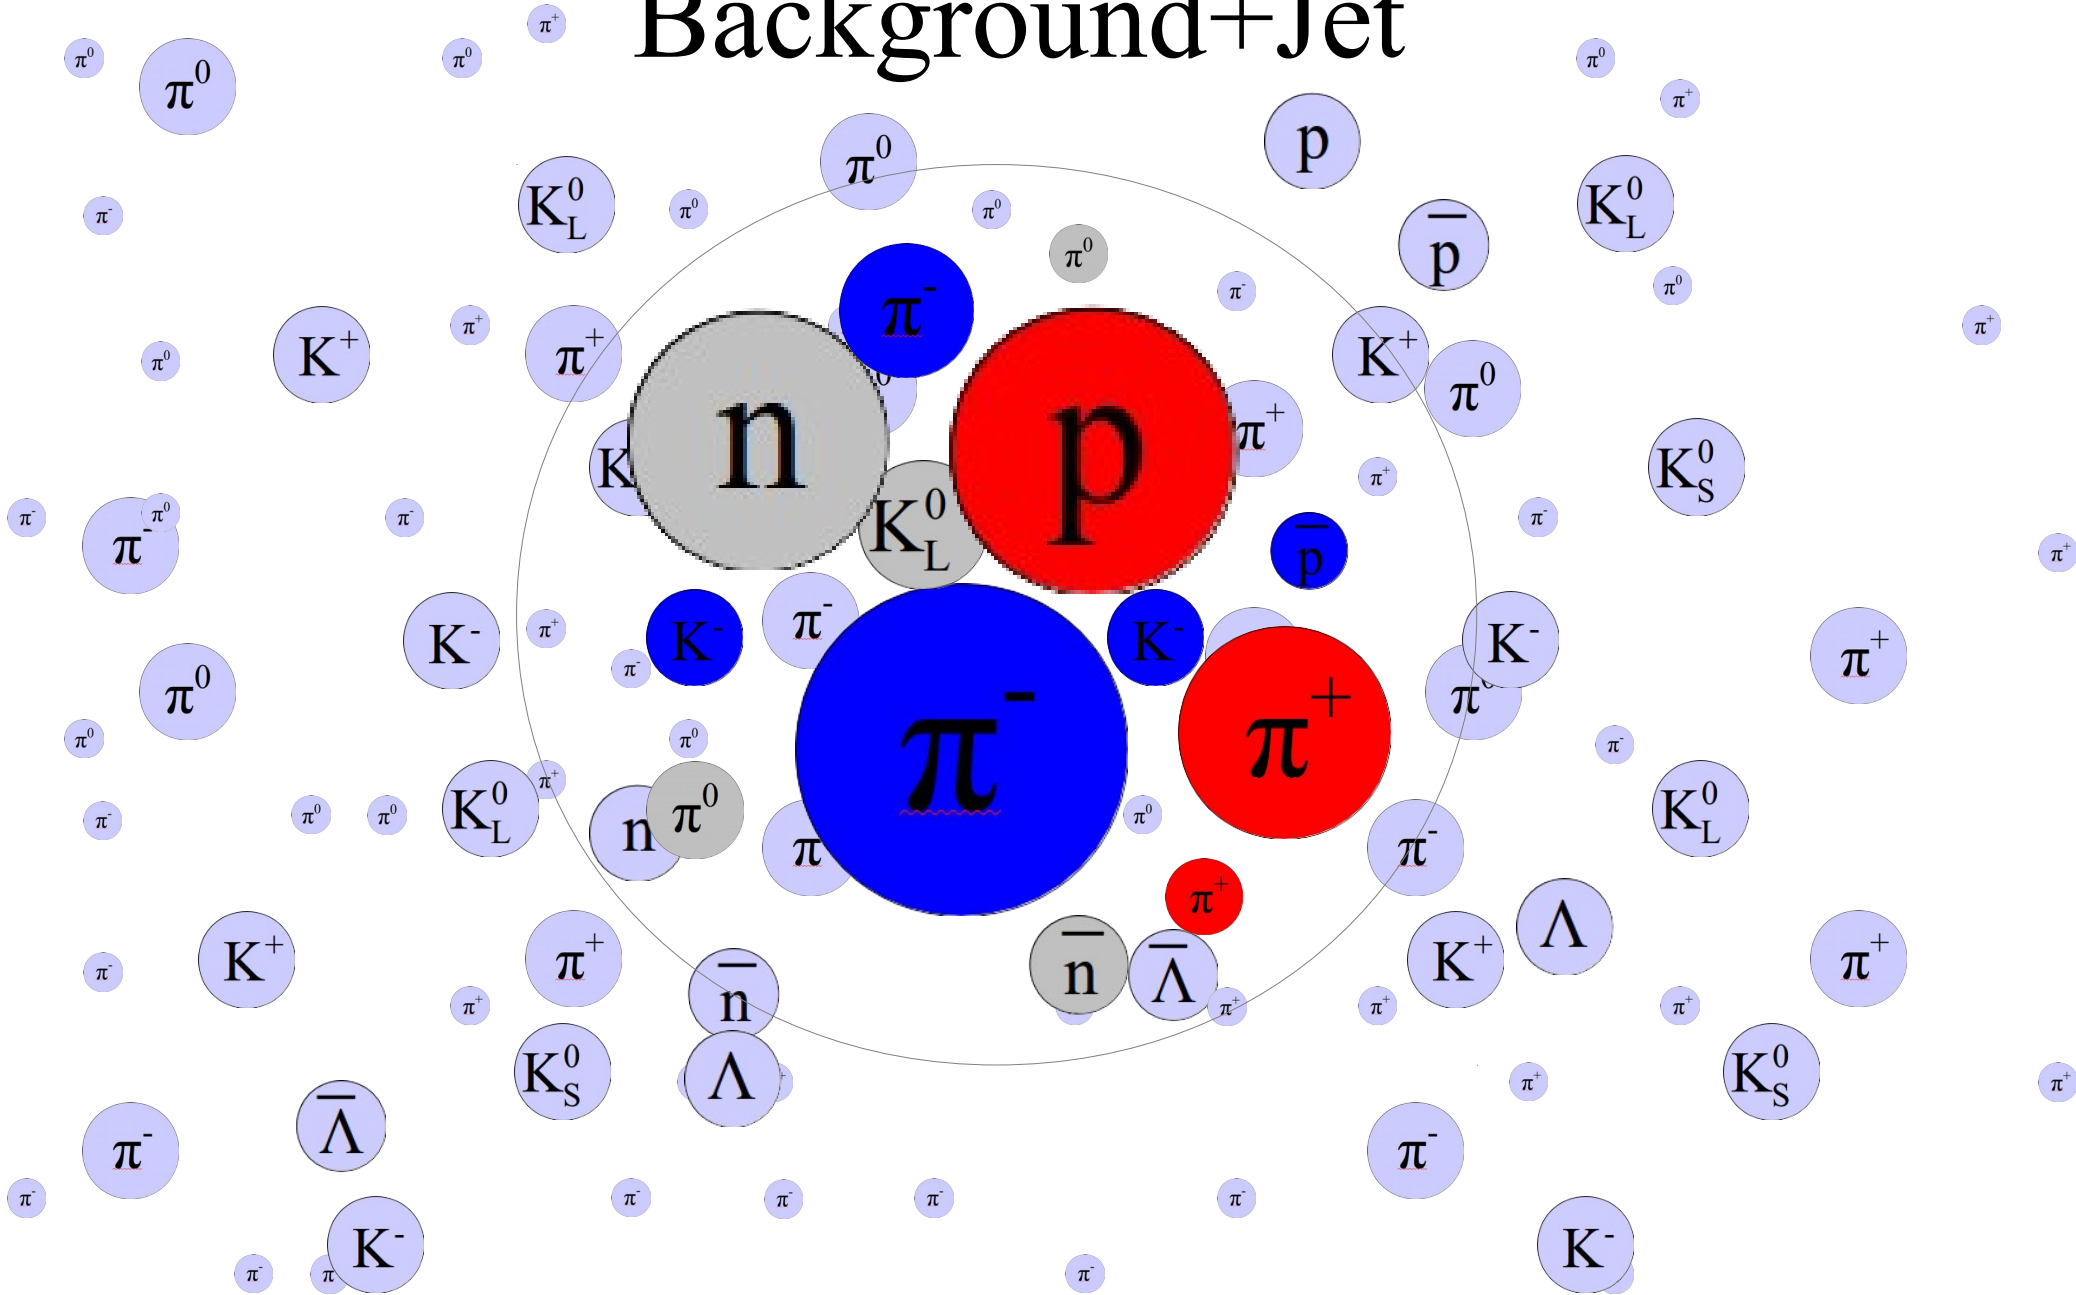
Background+Jet

$\pi^+$ $\pi^0$ $\pi^0$ $\pi^0$ $\pi^0$ $\pi^+$

$p$ $\pi^0$ $K^0_L$ $\pi^0$ $\pi^0$ $K^0_L$ $\pi^-$ $\pi^0$ $\bar{p}$ $\pi^-$ $\pi^0$ $\pi^-$ $\pi^0$

$\pi^+$ $K^+$ $\pi^+$ $n$ $p$ $K^+$ $\pi^0$ $\pi^+$ $\pi^0$ $\pi^+$

$K$ $K^0_S$ $\pi^+$ $K^0_L$ $\pi^-$ $\pi^0$ $\pi^-$ $\pi^-$ $\bar{p}$ $\pi^-$ $\pi^+$

$K^-$ $\pi^+$ $K^-$ $\pi^-$ $K^-$ $K^-$ $\pi^+$ $\pi^-$ $\pi^0$ $\pi^-$ $\pi^+$ $\pi^0$

$\pi^0$ $\pi^0$ $\pi^-$ $\pi^+$ $\pi^-$

$\pi^-$ $\pi^0$ $\pi^0$ $K^0_L$ $n$ $\pi^0$ $\pi$ $\pi^0$ $\pi^-$ $K^0_L$

$\pi^+$

$\pi^-$ $K^+$ $\pi^+$ $\bar{n}$ $\bar{n}$ $\bar{\Lambda}$ $K^+$ $\Lambda$ $\pi^+$

$\pi^+$ $\pi^+$ $\pi^+$ $\pi^+$

$K^0_S$ $\Lambda$ $\pi^+$ $K^0_S$ $\pi^+$

$\pi^-$ $\bar{\Lambda}$ $\pi^-$

$\pi^-$ $\pi^-$ $\pi^-$ $\pi^-$ $\pi^-$

$\pi^-$ $\pi$ $K^-$ $\pi^-$ $K^-$